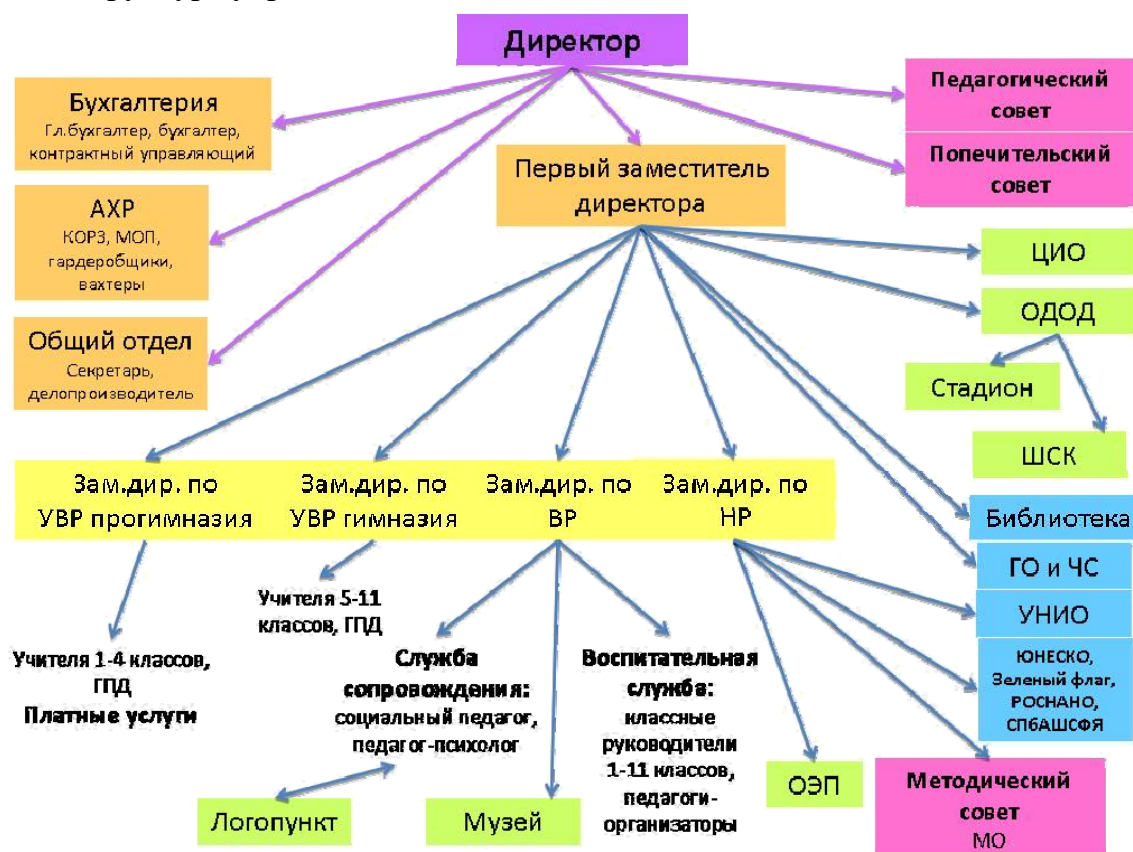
Директор

Бухгалтерия
Гл.бухгалтер, бухгалтер, контрактный управляющий

АХР
КОРЗ, МОП, гардеробщики, вахтеры

Общий отдел
Секретарь, делопроизводитель

Педагогический совет

Попечительский совет

Первый заместитель директора

ЦИО

ОДОД

Стадион

ШСК

Библиотека

ГО и ЧС

УНИО

ЮНЕСКО, Зеленый флаг, РОСНАНО, СПбАШСФЯ

Зам.дир. по УВР прогимназия

Зам.дир. по УВР гимназия

Зам.дир. по ВР

Зам.дир. по НР

Учителя 5-11 классов, ГПД

Учителя 1-4 классов, ГПД
Платные услуги

Служба сопровождения:
социальный педагог, педагог-психолог

Воспитательная служба:
классные руководители 1-11 классов, педагоги-организаторы

ОЭП

Методический совет
МО

Логопункт

Музей